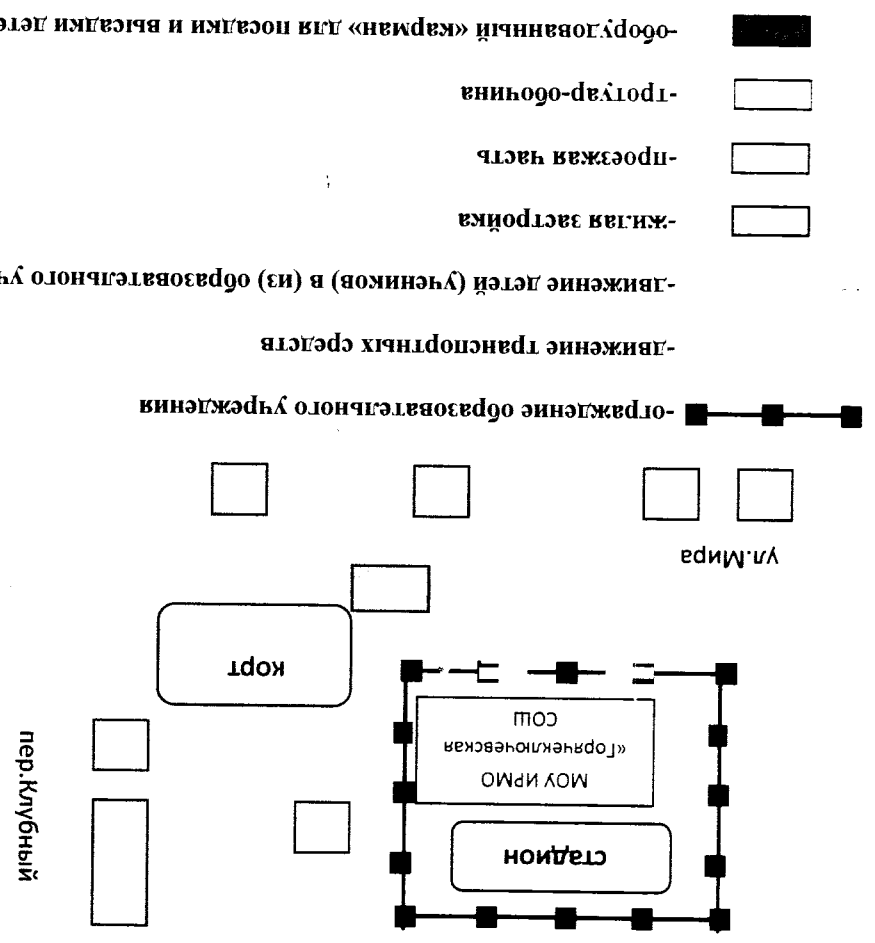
-оборудованный «карман» для посадки и высадки дете

-тротуар-обочина

-проезжая часть

-жилая застройка

-движение детей (учеников) в (из) образовательного у

-движение транспортных средств

-ограждение образовательного учреждения

ул.Мира

корт

МОУ ИРМО «Горячеключевская СОШ

стадион

пер.Клубный